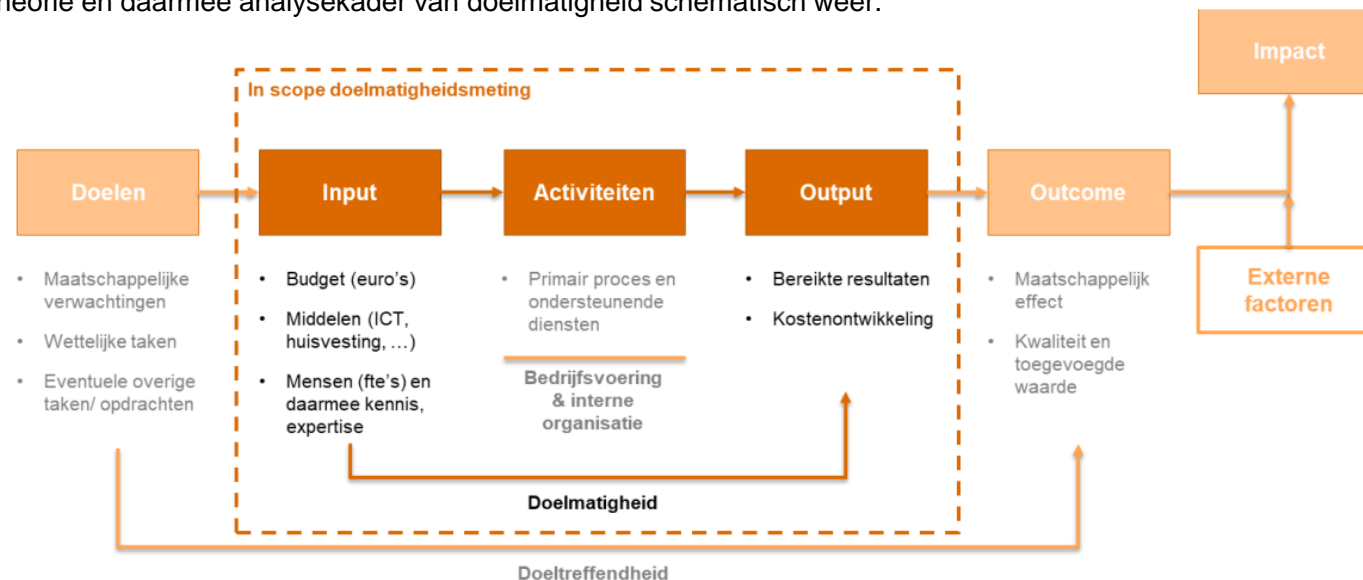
theorie en daarmee analysekader van doelmatigheid schematisch weer.

Impact

In scope doelmatigheidsmeting

Doelen

Input

Activiteiten

Output

Outcome

Externe factoren

- Maatschappelijke verwachtingen
- Wettelijke taken
- Eventuele overige taken/ opdrachten

- Budget (euro's)
- Middelen (ICT, huisvesting, …)
- Mensen (fte's) en daarmee kennis, expertise

- Primair proces en ondersteunende diensten

Bedrijfsvoering & interne organisatie

- Bereikte resultaten
- Kostenontwikkeling

- Maatschappelijk effect
- Kwaliteit en toegevoegde waarde

Doelmatigheid

Doeltreffendheid